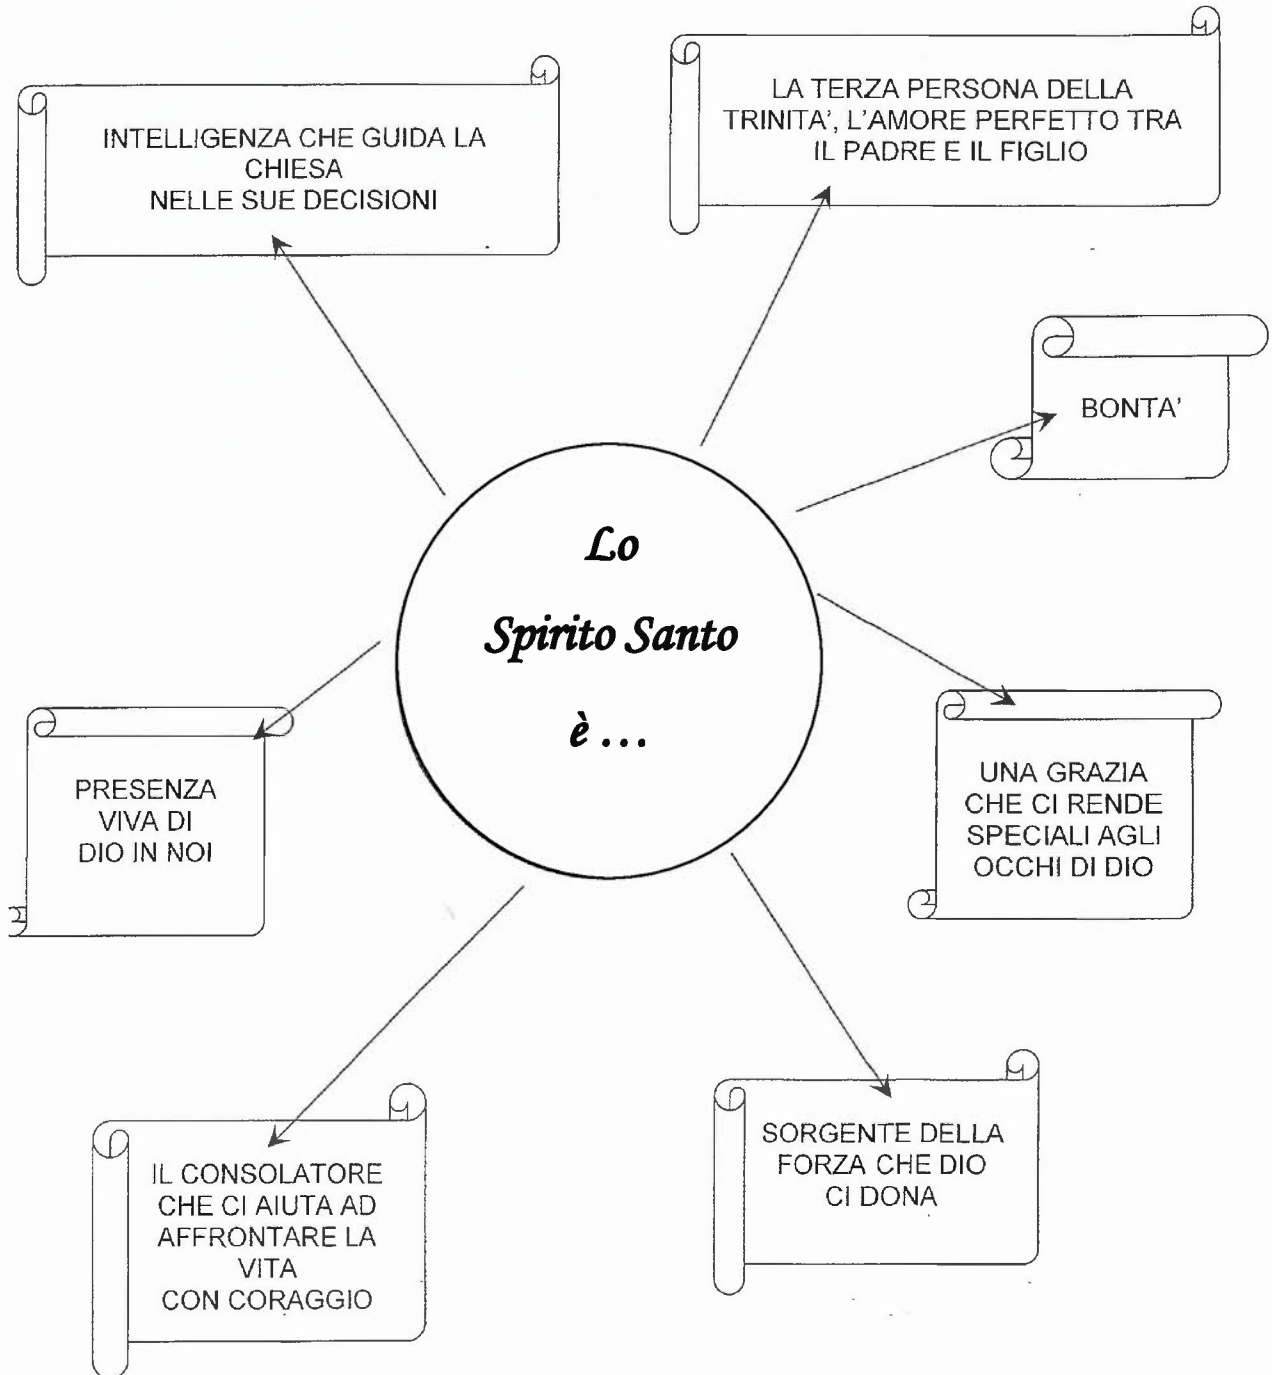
Lo
Spirito Santo
è …

INTELLIGENZA CHE GUIDA LA CHIESA
NELLE SUE DECISIONI

LA TERZA PERSONA DELLA TRINITA', L'AMORE PERFETTO TRA IL PADRE E IL FIGLIO

BONTA'

UNA GRAZIA CHE CI RENDE SPECIALI AGLI OCCHI DI DIO

SORGENTE DELLA FORZA CHE DIO CI DONA

IL CONSOLATORE CHE CI AIUTA AD AFFRONTARE LA VITA CON CORAGGIO

PRESENZA VIVA DI DIO IN NOI